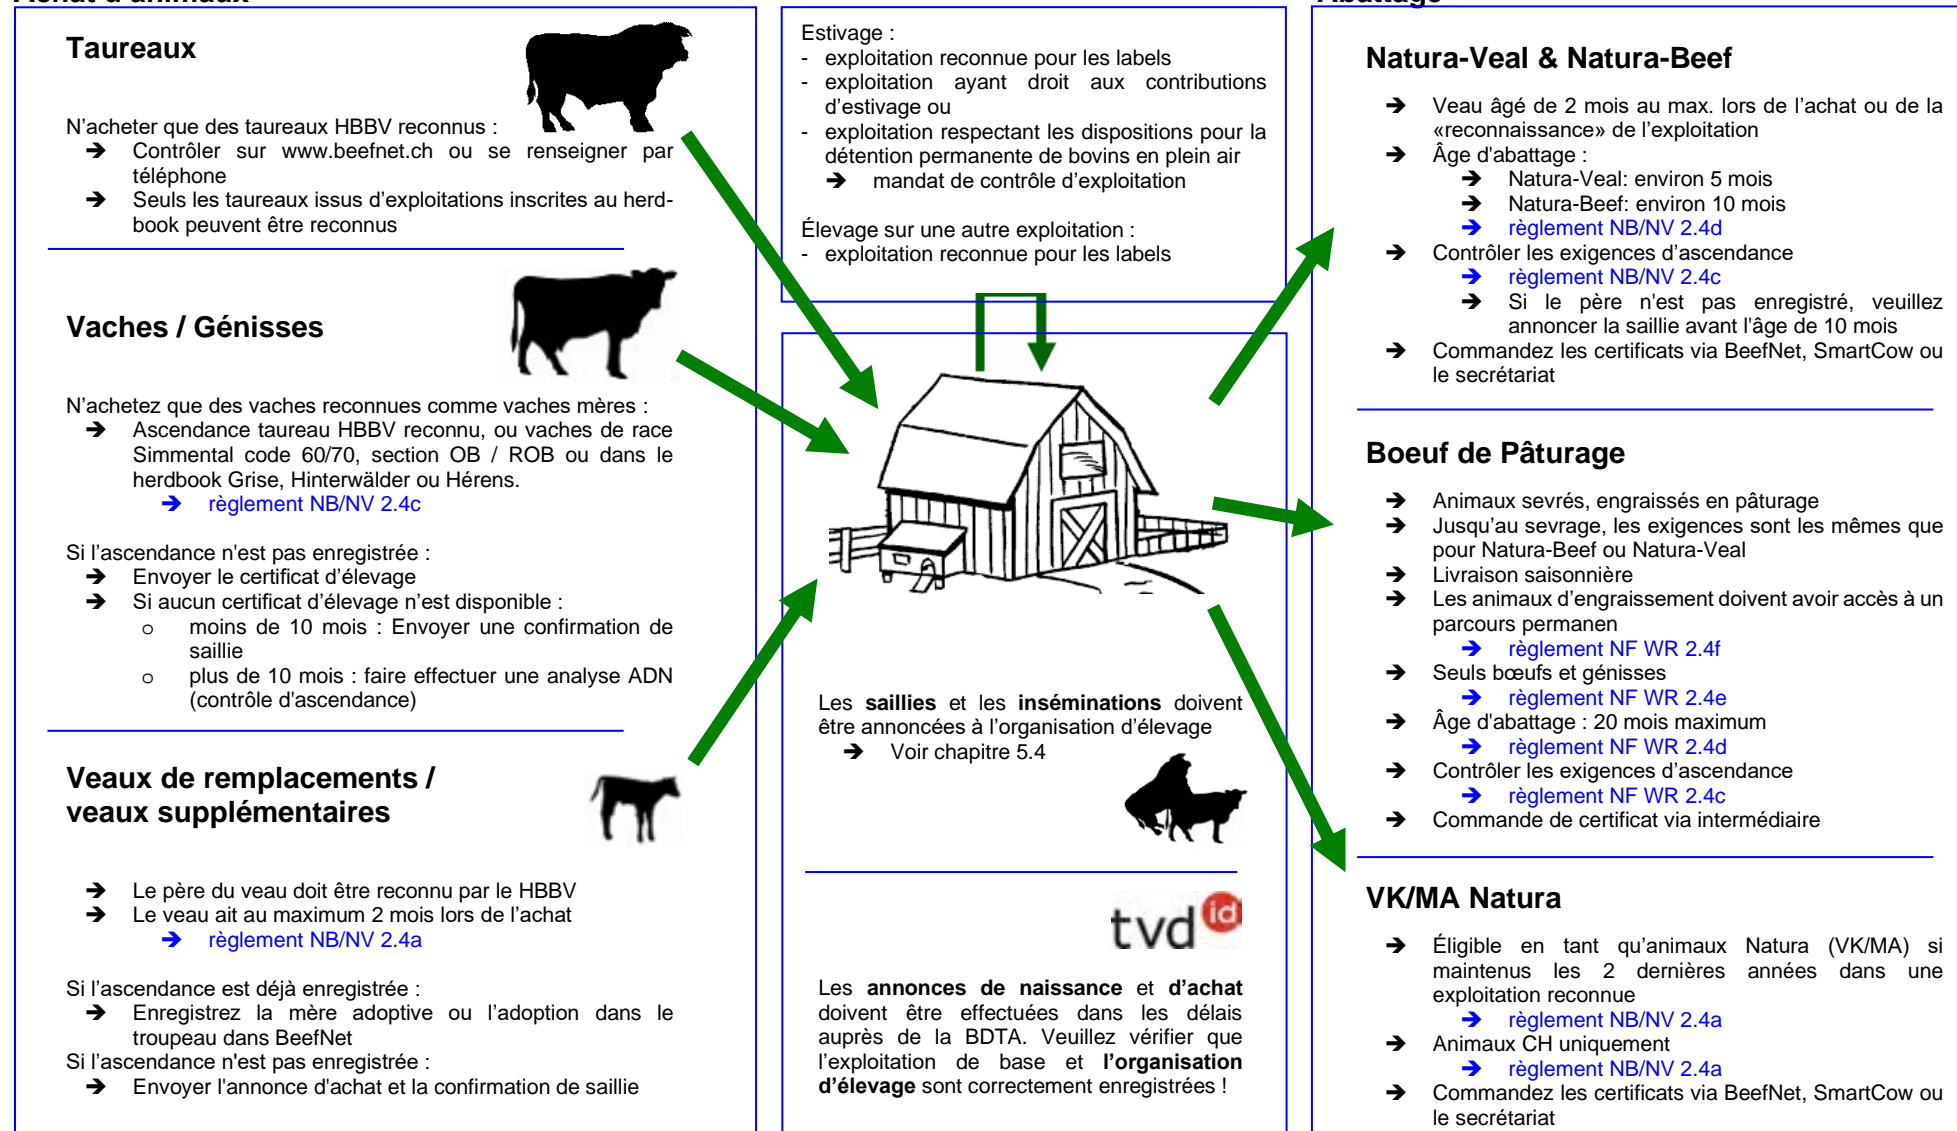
Taureaux

N'acheter que des taureaux HBBV reconnus :
➔ Contrôler sur www.beefnet.ch ou se renseigner par téléphone
➔ Seuls les taureaux issus d'exploitations inscrites au herd-book peuvent être reconnus

Vaches / Génisses

N'achetez que des vaches reconnues comme vaches mères :
➔ Ascendance taureau HBBV reconnu, ou vaches de race Simmental code 60/70, section OB / ROB ou dans le herdbook Grise, Hinterwälder ou Hérens.
➔ règlement NB/NV 2.4c

Si l'ascendance n'est pas enregistrée :
➔ Envoyer le certificat d'élevage
➔ Si aucun certificat d'élevage n'est disponible :
o moins de 10 mois : Envoyer une confirmation de saillie
o plus de 10 mois : faire effectuer une analyse ADN (contrôle d'ascendance)

Veaux de remplacements / veaux supplémentaires

➔ Le père du veau doit être reconnu par le HBBV
➔ Le veau ait au maximum 2 mois lors de l'achat
➔ règlement NB/NV 2.4a

Si l'ascendance est déjà enregistrée :
➔ Enregistrez la mère adoptive ou l'adoption dans le troupeau dans BeefNet
Si l'ascendance n'est pas enregistrée :
➔ Envoyer l'annonce d'achat et la confirmation de saillie

Estivage :
- exploitation reconnue pour les labels
- exploitation ayant droit aux contributions d'estivage ou
- exploitation respectant les dispositions pour la détention permanente de bovins en plein air
➔ mandat de contrôle d'exploitation

Élevage sur une autre exploitation :
- exploitation reconnue pour les labels

Les saillies et les inséminations doivent être annoncées à l'organisation d'élevage
➔ Voir chapitre 5.4

tvd id

Les annonces de naissance et d'achat doivent être effectuées dans les délais auprès de la BDTA. Veuillez vérifier que l'exploitation de base et l'organisation d'élevage sont correctement enregistrées !

Natura-Veal & Natura-Beef

➔ Veau âgé de 2 mois au max. lors de l'achat ou de la «reconnaissance» de l'exploitation
➔ Âge d'abattage :
➔ Natura-Veal: environ 5 mois
➔ Natura-Beef: environ 10 mois
➔ règlement NB/NV 2.4d
➔ Contrôler les exigences d'ascendance
➔ règlement NB/NV 2.4c
➔ Si le père n'est pas enregistré, veuillez annoncer la saillie avant l'âge de 10 mois
➔ Commandez les certificats via BeefNet, SmartCow ou le secrétariat

Boeuf de Pâturage

➔ Animaux sevrés, engraissés en pâturage
➔ Jusqu'au sevrage, les exigences sont les mêmes que pour Natura-Beef ou Natura-Veal
➔ Livraison saisonnière
➔ Les animaux d'engraissement doivent avoir accès à un parcours permanen
➔ règlement NF WR 2.4f
➔ Seuls bœufs et génisses
➔ règlement NF WR 2.4e
➔ Âge d'abattage : 20 mois maximum
➔ règlement NF WR 2.4d
➔ Contrôler les exigences d'ascendance
➔ règlement NF WR 2.4c
➔ Commande de certificat via intermédiaire

VK/MA Natura

➔ Éligible en tant qu'animaux Natura (VK/MA) si maintenus les 2 dernières années dans une exploitation reconnue
➔ règlement NB/NV 2.4a
➔ Animaux CH uniquement
➔ règlement NB/NV 2.4a
➔ Commandez les certificats via BeefNet, SmartCow ou le secrétariat